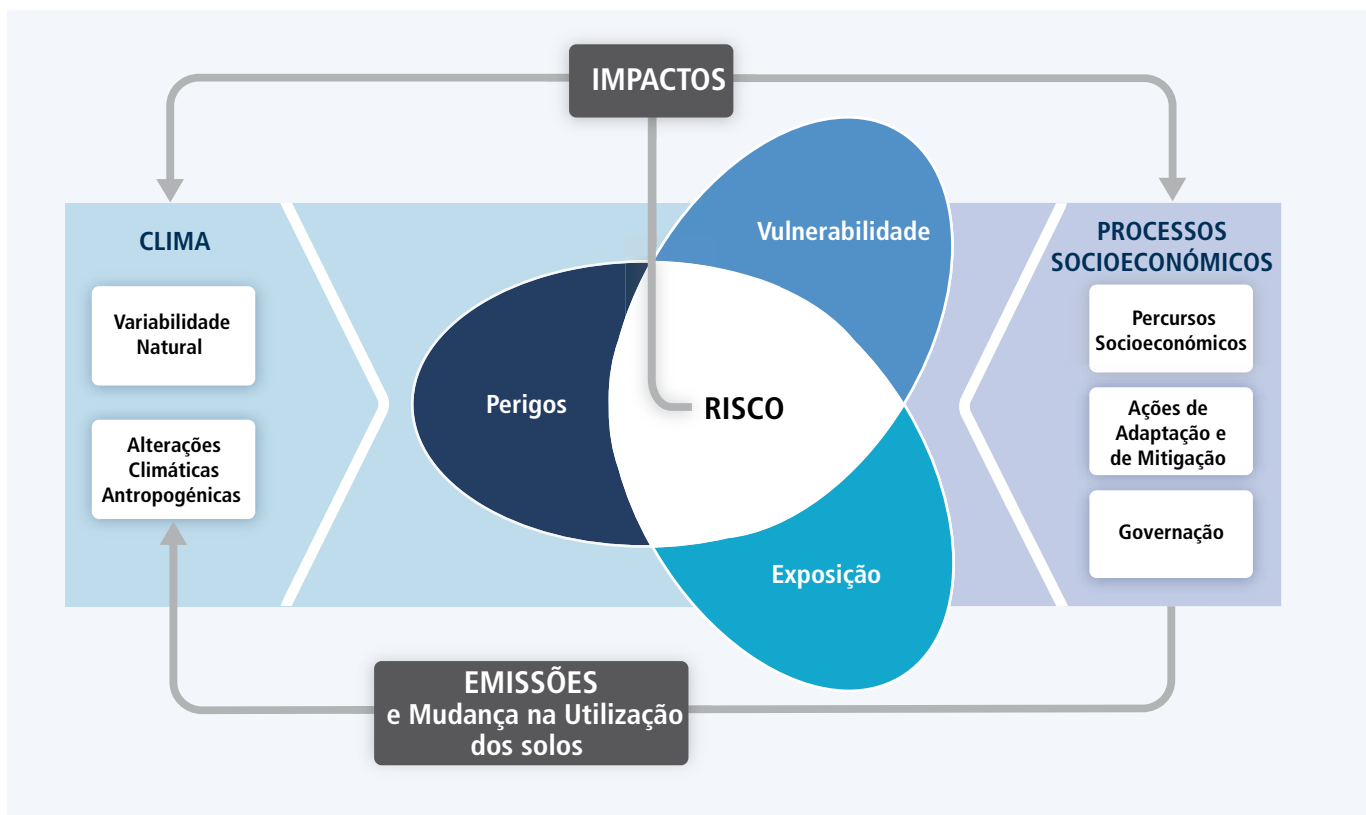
IMPACTOS

CLIMA

Variabilidade Natural

Alterações Climáticas Antropogénicas

Vulnerabilidade

Perigos

RISCO

Exposição

PROCESSOS SOCIOECONÓMICOS

Percursos Socioeconómicos

Ações de Adaptação e de Mitigação

Governação

EMISSÕES
e Mudança na Utilização dos solos